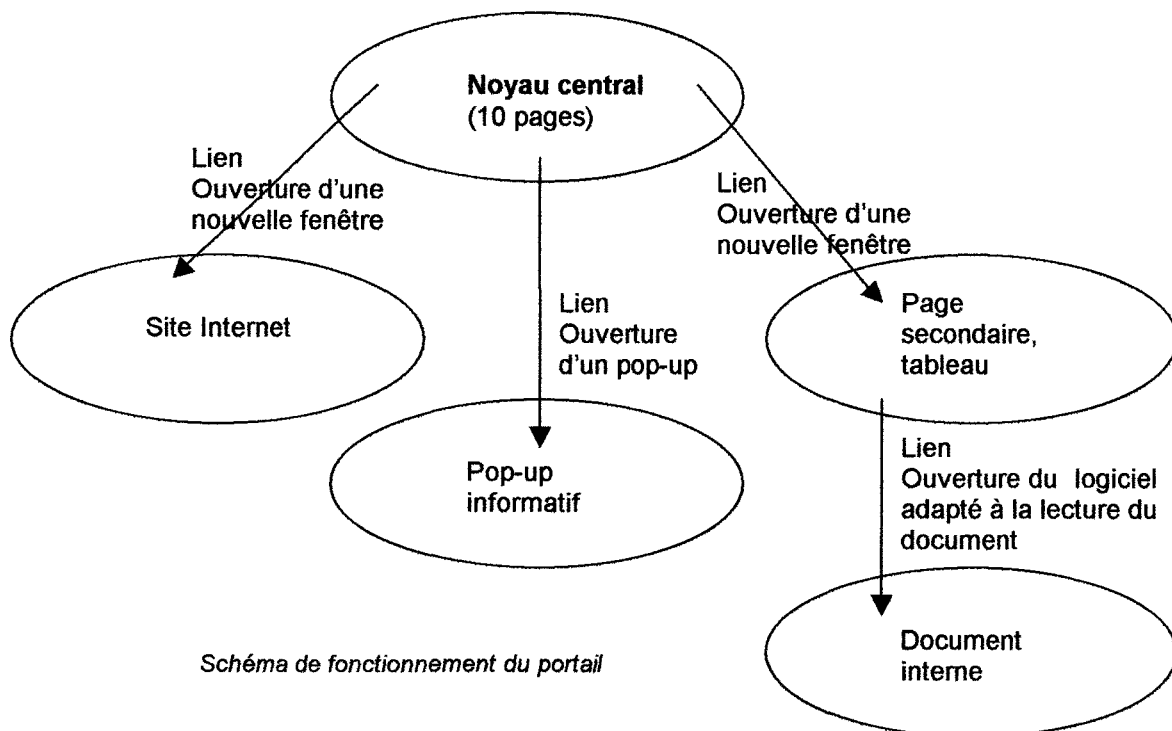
**Noyau central**
(10 pages)

Lien
Ouverture d'une nouvelle fenêtre

Lien
Ouverture d'une nouvelle fenêtre

Site Internet

Lien
Ouverture d'un pop-up

Page secondaire, tableau

Lien
Ouverture du logiciel adapté à la lecture du document

Pop-up informatif

Document interne

*Schéma de fonctionnement du portail*